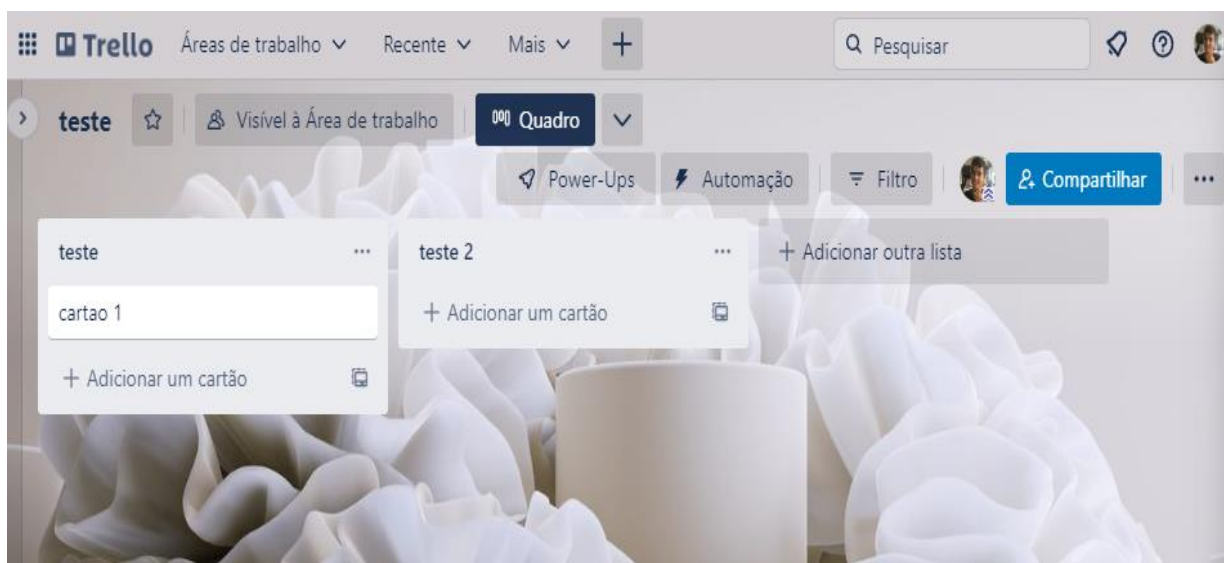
Trello Áreas de trabalho Recente Mais +

Pesquisar

teste Visível à Área de trabalho Quadro

Power-Ups Automação Filtro Compartilhar ...

teste ...

cartao 1

+ Adicionar um cartão

teste 2 ...

+ Adicionar um cartão

+ Adicionar outra lista